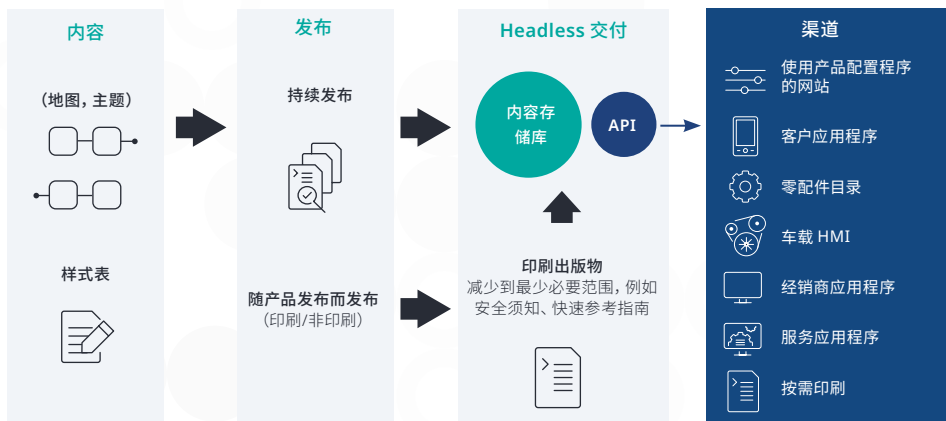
内容

（地图，主题）

样式表

发布

持续发布

随产品发布而发布
（印刷/非印刷）

Headless 交付

内容存储库

API

印刷出版物
减少到最少必要范围，例如安全须知、快速参考指南

渠道

使用产品配置程序的网站

客户应用程序

零配件目录

车载 HMI

经销商应用程序

服务应用程序

按需印刷